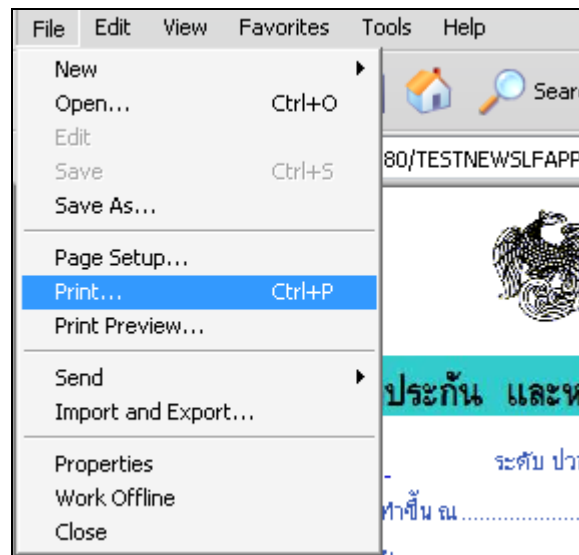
File Edit View Favorites Tools Help

New
Open... Ctrl+O
Edit
Save Ctrl+S
Save As...

Page Setup...
Print... Ctrl+P
Print Preview...

Send
Import and Export...

Properties
Work Offline
Close

Searc

80/TESTNEWSLFAPP

ประกัน และห

ระดับ ปว

ทำขึ้น ณ........